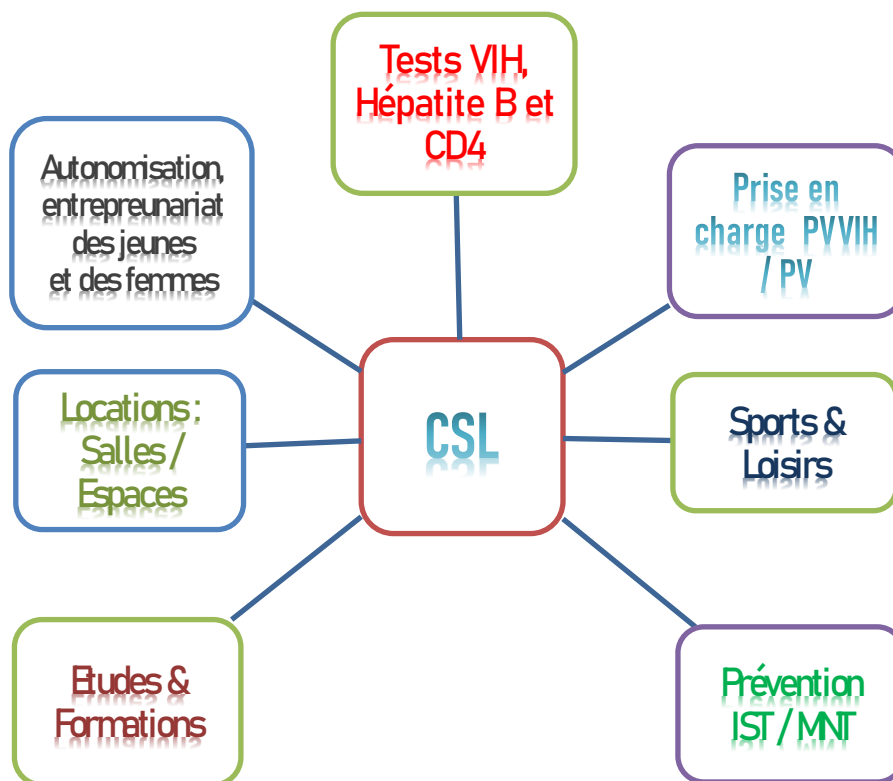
Tests VIH, Hépatite B et CD4

Autonomisation, entrepreunariat des jeunes et des femmes

Prise en charge PVVIH / PV

CSL

Locations : Salles / Espaces

Sports & Loisirs

Etudes & Formations

Prévention IST / MNT